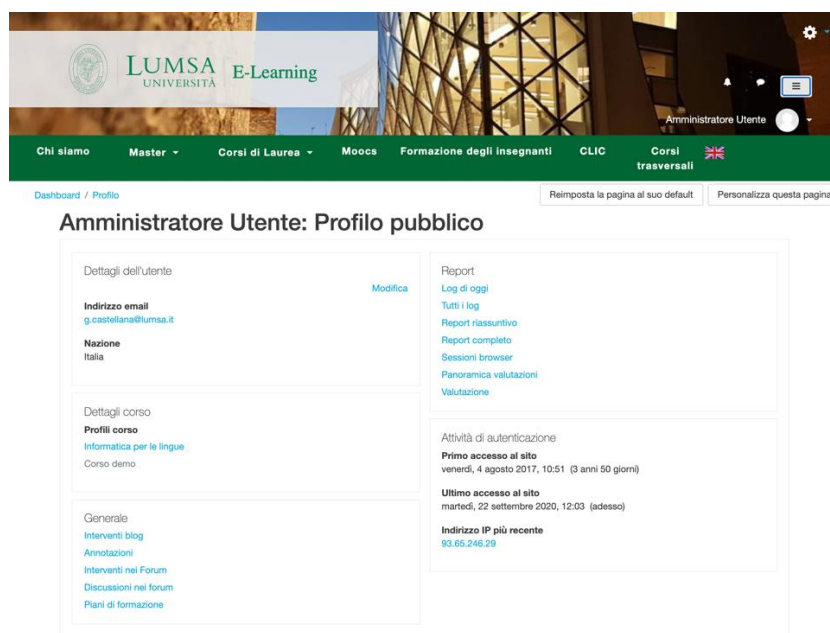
LUMSA UNIVERSITÀ E-Learning

Amministratore Utente

Chi siamo Master Corsi di Laurea Moocs Formazione degli insegnanti CLIC Corsi trasversali

Dashboard / Profilo

Reimposta la pagina al suo default Personalizza questa pagina

Amministratore Utente: Profilo pubblico

Dettagli dell'utente

Modifica

Indirizzo email
g.castellana@lumsa.it

Nazione
Italia

Dettagli corso

Profili corso
Informatica per le lingue
Corso demo

Generale

Interventi blog
Annotazioni
Interventi nei Forum
Discussioni nei forum
Piani di formazione

Report

Log di oggi
Tutti i log
Report riassuntivo
Report completo
Sessioni browser
Panoramica valutazioni
Valutazione

Attività di autenticazione

Primo accesso al sito
venerdì, 4 agosto 2017, 10:51 (3 anni 50 giorni)

Ultimo accesso al sito
martedì, 22 settembre 2020, 12:03 (adesso)

Indirizzo IP più recente
93.65.246.29